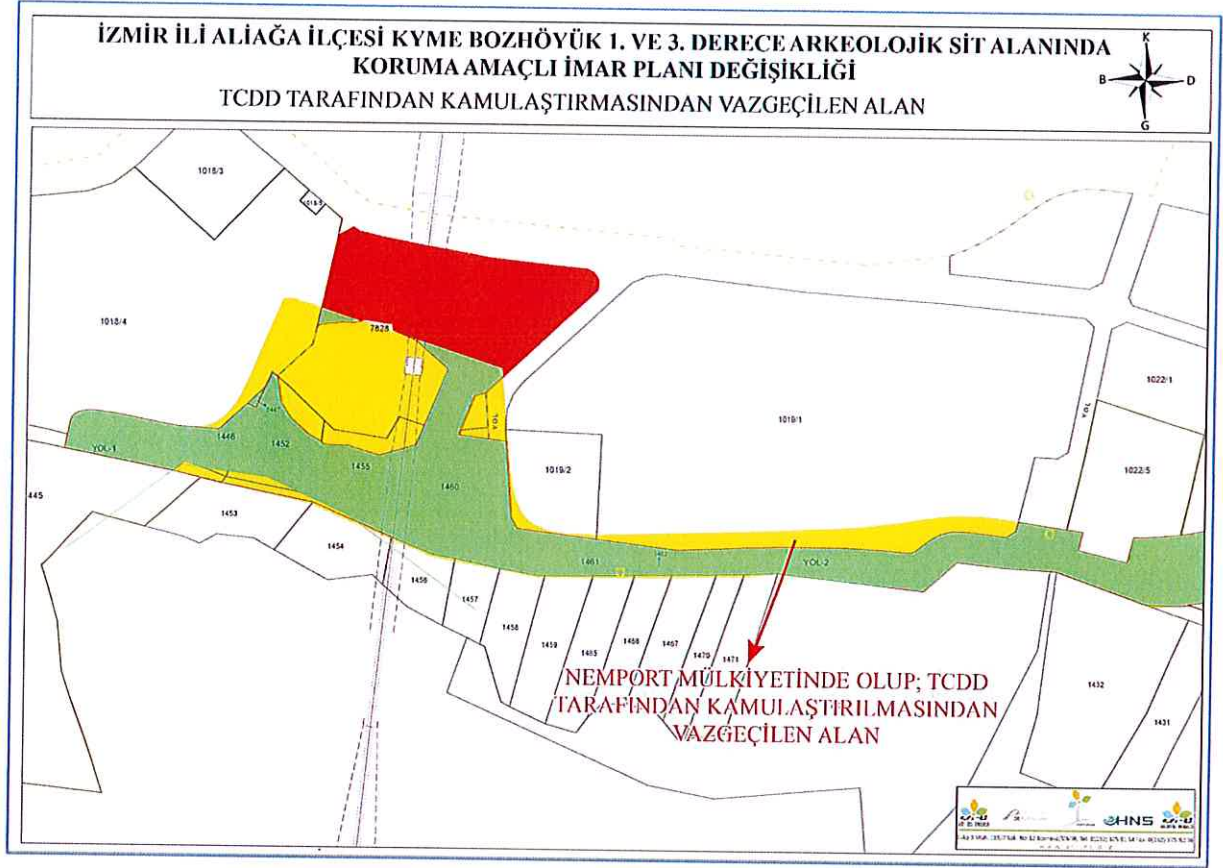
İZMİR İLİ ALİAĞA İLÇESİ KYME BOZHÖYÜK 1. VE 3. DERECE ARKEOLOJİK SİT ALANINDA KORUMA AMAÇLI İMAR PLANI DEĞİŞİKLİĞİ
TCDD TARAFINDAN KAMULAŞTIRMASINDAN VAZGEÇİLEN ALAN

K
B
D
G

1018/3
1018/4
7828
1019/1
1022/1
1022/5
1019/2
YOL-1
YOL
YOL
1446
1452
1455
1460
445
1453
1454
1456
1457
1461
YOL-2
1458
1459
1465
1466
1467
1470
1471
1432
1431

NEMPORT MÜLKİYETİNDE OLUP; TCDD TARAFINDAN KAMULAŞTIRILMASINDAN VAZGEÇİLEN ALAN

HNS
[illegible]